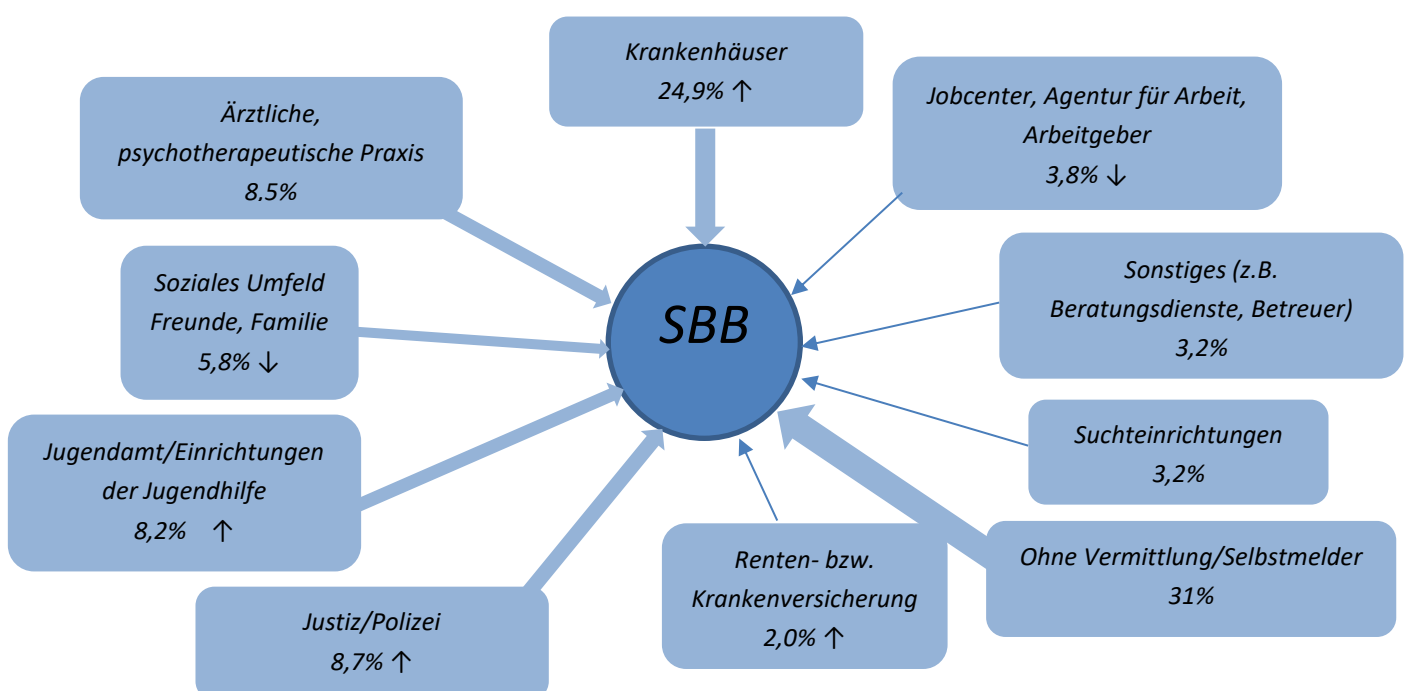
Krankenhäuser
24,9% ↑

Ärztliche, psychotherapeutische Praxis
8.5%

Jobcenter, Agentur für Arbeit, Arbeitgeber
3,8% ↓

Soziales Umfeld Freunde, Familie
5,8% ↓

SBB

Sonstiges (z.B. Beratungsdienste, Betreuer)
3,2%

Jugendamt/Einrichtungen der Jugendhilfe
8,2% ↑

Suchteinrichtungen
3,2%

Ohne Vermittlung/Selbstmelder
31%

Renten- bzw. Krankenversicherung
2,0% ↑

Justiz/Polizei
8,7% ↑